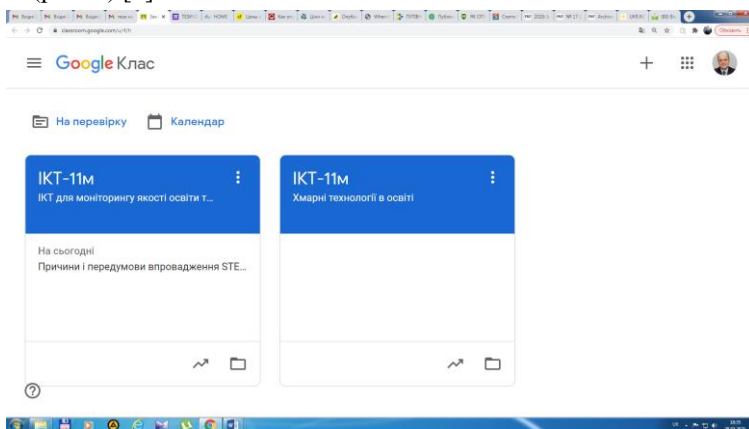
classroom.google.com/u/4/h

Google Клас

На перевірку

Календар

ІКТ-11м
ІКТ для моніторингу якості освіти т...

На сьогодні
Причини і передумови впровадження STE...

ІКТ-11м
Хмарні технології в освіті